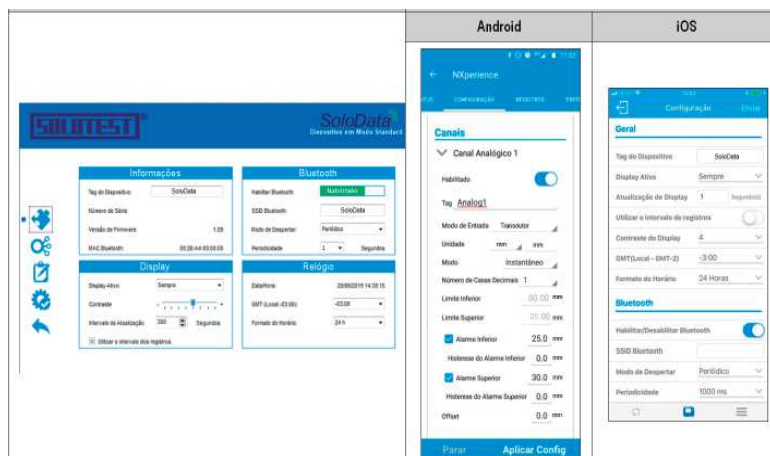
| | Android | iOS |
|---|---|---|

SOLOTEST®

SoloData
Dispositivo em Modo Standard

Informações
Tag do Dispositivo: SoloData
Número de Série:
Versão de Firmware: 1.05
MAC Bluetooth: 00:28:44:00:00:00

Bluetooth
Habilitar Bluetooth: Habilitado
SSID Bluetooth: SoloData
Modo de Despertar: Periódico
Periodicidade: 1 Segundos

Display
Display Ativo: Sempre
Contraste
Intervalo de Atualização: 300 Segundos
Utilizar o intervalo dos registros.

Relógio
Data/Hora: 28/06/2019 14:38:15
GMT (Local -03:00): -03:00
Formato do Horário: 24 h

NXperience
CONFIGURAÇÃO REGISTROS
Canais
Canal Analógico 1
Habilitado
Tag Analog1
Modo de Entrada Transdutor
Unidade mm mm
Modo Instantâneo
Número de Casas Decimais 1
Limite Inferior 00.00 mm
Limite Superior 20.00 mm
Alarme Inferior 25.0 mm
Histerese do Alarme Inferior 0.0 mm
Alarme Superior 30.0 mm
Histerese do Alarme Superior 0.0 mm
Offset 0.0 mm
Parar Aplicar Config

Configuração Enviar
Geral
Tag do Dispositivo SoloData
Display Ativo Sempre
Atualização de Display 1 Segundos
Utilizar o intervalo de registros
Contraste do Display 4
GMT(Local - GMT-2) -3:00
Formato do Horário 24 Horas
Bluetooth
Habilitar/Desabilitar Bluetooth
SSID Bluetooth
Modo de Despertar Periódico
Periodicidade 1000 ms